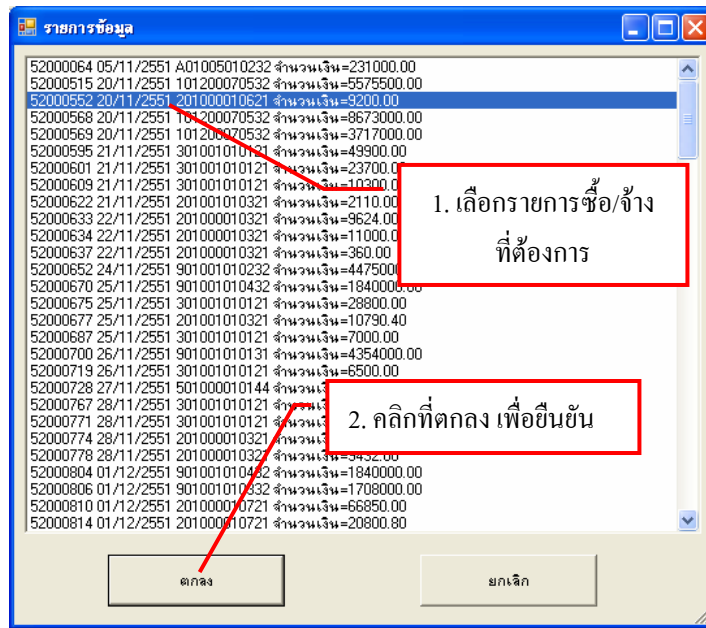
รายการข้อมูล

52000064 05/11/2551 A01005010232 จำนวนเงิน=231000.00
52000515 20/11/2551 101200070532 จำนวนเงิน=5575500.00
52000552 20/11/2551 201000010621 จำนวนเงิน=9200.00
52000568 20/11/2551 101200070532 จำนวนเงิน=8673000.00
52000569 20/11/2551 101200070532 จำนวนเงิน=3717000.00
52000595 21/11/2551 301001010121 จำนวนเงิน=49900.00
52000601 21/11/2551 301001010121 จำนวนเงิน=23700.00
52000609 21/11/2551 301001010121 จำนวนเงิน=10300.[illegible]
52000622 21/11/2551 201001010321 จำนวนเงิน=2110.00
52000633 22/11/2551 201000010321 จำนวนเงิน=9624.00
52000634 22/11/2551 201000010321 จำนวนเงิน=11000.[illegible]
52000637 22/11/2551 201000010321 จำนวนเงิน=360.00
52000652 24/11/2551 901001010232 จำนวนเงิน=4475000.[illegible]
52000670 25/11/2551 901001010432 จำนวนเงิน=1840000.00
52000675 25/11/2551 301001010121 จำนวนเงิน=28800.00
52000677 25/11/2551 201001010321 จำนวนเงิน=10790.40
52000687 25/11/2551 301001010121 จำนวนเงิน=7000.00
52000700 26/11/2551 901001010131 จำนวนเงิน=4354000.00
52000719 26/11/2551 301001010121 จำนวนเงิน=6500.00
52000728 27/11/2551 501000010144 จำนวนเงิน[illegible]
52000767 28/11/2551 301001010121 จำนวนเงิน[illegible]
52000771 28/11/2551 301001010121 จำนวนเงิน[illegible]
52000774 28/11/2551 201000010321 จำนวนเงิน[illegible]
52000778 28/11/2551 201000010321 จำนวนเงิน=3432.00
52000804 01/12/2551 901001010432 จำนวนเงิน=1840000.00
52000806 01/12/2551 901001010332 จำนวนเงิน=1708000.00
52000810 01/12/2551 201000010721 จำนวนเงิน=66850.00
52000814 01/12/2551 201000010721 จำนวนเงิน=20800.80

1. เลือกรายการซื้อ/จ้าง ที่ต้องการ

2. คลิกที่ตกลง เพื่อยืนยัน

ตกลง

ยกเลิก